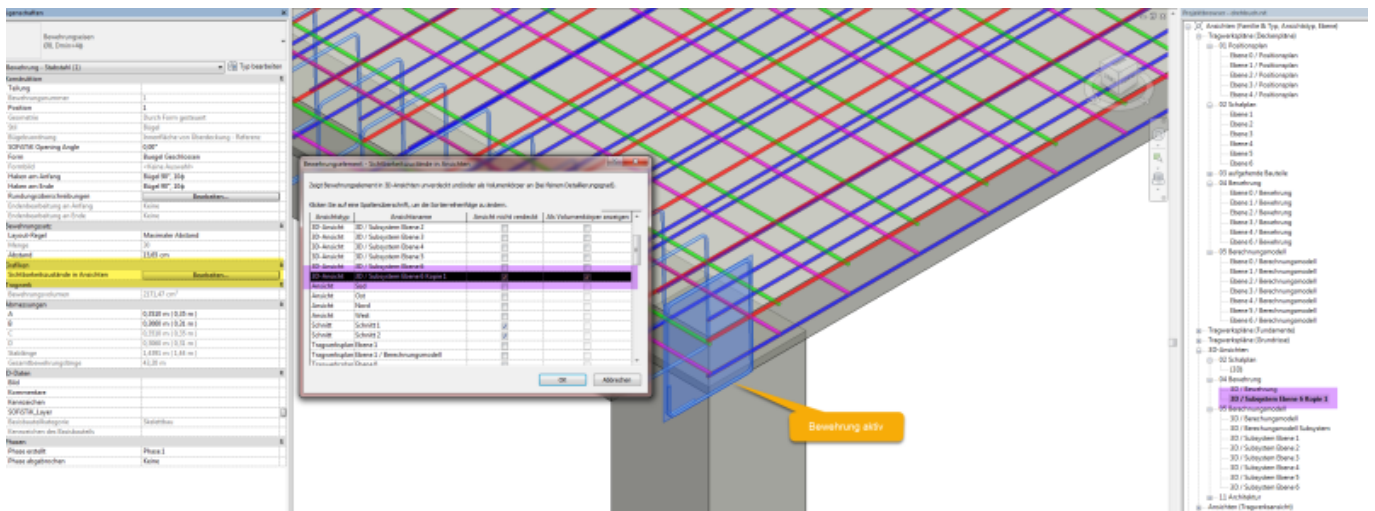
Eigenschaften

Bewehrungseisen
Ø8, Dmin=4ф

Bewehrung - Stabstahl (1)
Typ bearbeiten

Konstruktion
Teilung
Bewehrungsnummer 1
Position 1
Geometrie Durch Form gesteuert
Stil Bügel
Bügelzuordnung Innenfläche von Überdeckung - Referenz
SOFiSTiK Opening Angle 0,00°
Form Bügel Geschlossen
Formbild <Keine Auswahl>
Haken am Anfang Bügel 90°, 10ф
Haken am Ende Bügel 90°, 10ф
Rundungsüberschreibungen Bearbeiten...
Endenbearbeitung am Anfang Keine
Endenbearbeitung am Ende Keine
Bewehrungssatz
Layout-Regel Maximaler Abstand
Menge 30
Abstand 15,00 cm
Grafiken
Sichtbarkeitszustände in Ansichten Bearbeiten...
Tragwerk
Bewehrungsvolumen 2171,47 cm³
Abmessungen
A 0,3510 m (0,35 m)
B 0,3000 m (0,35 m)
C 0,3510 m (0,35 m)
D 0,3000 m (0,35 m)
Stablänge 1,4391 m (1,44 m)
Gesamtbewehrungslänge 43,20 m
ID-Daten
Bild
Kommentare
Kennzeichen
SOFiSTiK_Layer
Bauteilkategorie Stabstahl
Kennzeichen des Bauteils
Phasen
Phase erstellt Phase 1
Phase abgebrochen Keine

Bewehrungselement - Sichtbarkeitszustände in Ansichten
Zeigt Bewehrungselement in 3D-Ansichten unverdeckt und/oder als Volumenkörper an (bei feinem Detaillierungsgrad).
Klicken Sie auf eine Spaltenüberschrift, um die Sortierreihenfolge zu ändern.

| Ansichtstyp | Ansichtsname | Ansicht nicht verdeckt | Als Volumenkörper anzeigen |
|---|---|---|---|
| 3D-Ansicht | 3D / Subsystem Ebene 2 | | |
| 3D-Ansicht | 3D / Subsystem Ebene 3 | | |
| 3D-Ansicht | 3D / Subsystem Ebene 4 | | |
| 3D-Ansicht | 3D / Subsystem Ebene 5 | | |
| 3D-Ansicht | 3D / Subsystem Ebene 6 | | |
| 3D-Ansicht | 3D / Subsystem Ebene 6 Kopie 1 | ☑ | ☑ |
| Ansicht | Süd | | |
| Ansicht | Ost | | |
| Ansicht | Nord | | |
| Ansicht | West | | |
| Schnitt | Schnitt 1 | ☑ | |
| Schnitt | Schnitt 2 | ☑ | |
| Tragwerksplan | Ebene 1 | | |
| Tragwerksplan | Ebene 1 / Berechnungsmodell | | |

OK Abbrechen

Bewehrung aktiv

Projektbrowser - stabstahl.rvt
Ansichten (Familie & Typ, Ansichtstyp, Ebene)
Tragwerkspläne (Deckenpläne)
01 Positionsplan
Ebene 0 / Positionsplan
Ebene 1 / Positionsplan
Ebene 2 / Positionsplan
Ebene 3 / Positionsplan
Ebene 4 / Positionsplan
02 Schalplan
Ebene 1
Ebene 2
Ebene 3
Ebene 4
Ebene 5
Ebene 6
03 aufgehende Bauteile
04 Bewehrung
Ebene 0 / Bewehrung
Ebene 1 / Bewehrung
Ebene 2 / Bewehrung
Ebene 3 / Bewehrung
Ebene 4 / Bewehrung
Ebene 6 / Bewehrung
05 Berechnungsmodell
Ebene 0 / Berechnungsmodell
Ebene 1 / Berechnungsmodell
Ebene 2 / Berechnungsmodell
Ebene 3 / Berechnungsmodell
Ebene 4 / Berechnungsmodell
Ebene 5 / Berechnungsmodell
Ebene 6 / Berechnungsmodell
Tragwerkspläne (Fundamente)
Tragwerkspläne (Grundrisse)
3D-Ansichten
02 Schalplan
{3D}
04 Bewehrung
3D / Bewehrung
3D / Subsystem Ebene 6 Kopie 1
05 Berechnungsmodell
3D / Berechnungsmodell
3D / Berechnungsmodell Subsystem
3D / Subsystem Ebene 1
3D / Subsystem Ebene 2
3D / Subsystem Ebene 3
3D / Subsystem Ebene 4
3D / Subsystem Ebene 5
3D / Subsystem Ebene 6
11 Architektur
Ansichten (Tragwerksansicht)